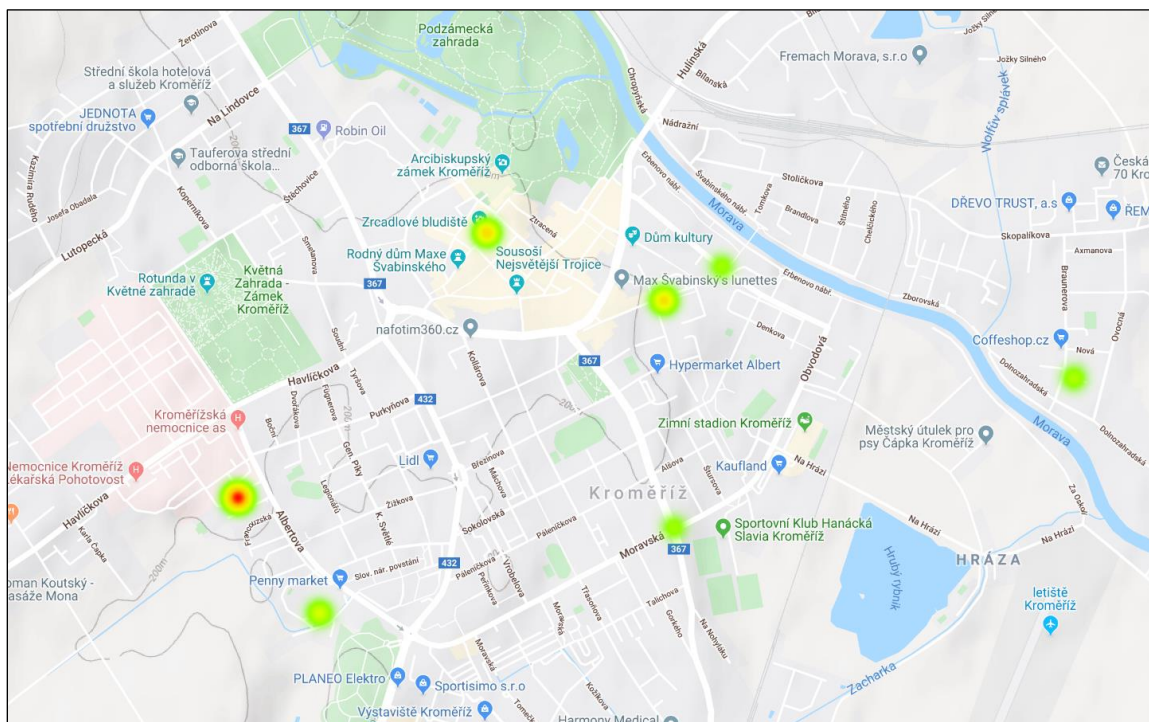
Podzámecká zahrada
Žerotínova
Střední škola hotelová a služeb Kroměříž
JEDNOTA spotřební družstvo
Na Lindovce
367
Robin Oil
Tauferova střední odborná škola...
Kazimíra Rudého
Josefa Obadala
Kopernikova
Štěchovice
Lutopecká
Arcibiskupský zámek Kroměříž
Zrcadlové bludiště
Rodný dům Maxe Švabinského
Sousoší Nejsvětější Trojice
Ztracená
Rotunda v Květné zahradě
Květná Zahrada - Zámek Kroměříž
367
nafotim360.cz
Havlíčkova
Tyršova
Purkyňova
432
Kollárova
Kroměřížská nemocnice as
Nemocnice Kroměříž
Lékařská Pohotovost
Havlíčkova
Karla Čapka
Albertova
Lidl
Gen. Píky
K. Světlé
Žižkova
Sokolovská
Paleníčkova
Penny market
Slov. nár. povstání
432
Roman Koutský - masáže Mona
PLANEO Elektro
Sportisimo s.r.o
Výstaviště Kroměříž
Harmony Medical
Hulínská
Bílanská
Chropyňská
Nádražní
Erbenovo nábř.
Švabinského nábř.
Tomkova
Stoličkova
Brandlova
Šafaříkova
Morava
Dům kultury
Max Švabinský's lunettes
Denkova
Obvodová
367
Hypermarket Albert
Zimní stadion Kroměříž
Kaufland
Na Hrázi
Kroměříž
Moravská
367
Sportovní Klub Hanácká Slavia Kroměříž
Talichova
Gorkého
Fremach Morava, s.r.o
Jožky Silného
Wolfův splávek
DŘEVO TRUST, a.s
Česká 70 Kr
ŘEM
Skopalíkova
Axmanova
Braunerova
Zborovská
Coffeeshop.cz
Nová
Ovocná
Dolnozahradská
Morava
Městský útulek pro psy Čapka Kroměříž
Na Hrázi
Hrubý rybník
HRÁZA
letiště Kroměříž
Zacharka
Na Hrázi
Za Oskol